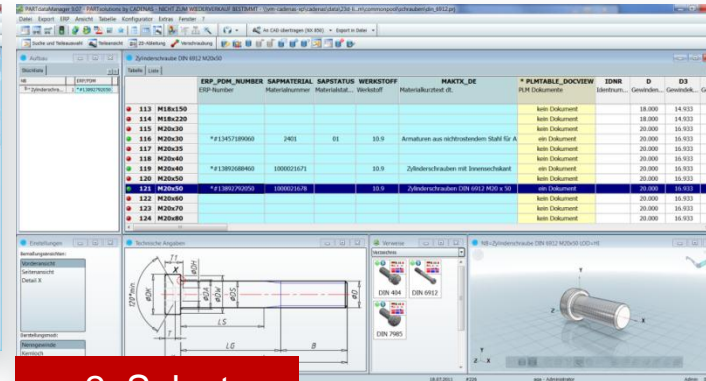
PARTdataManager 9.07 - PARTsolutions by CADENAS - NICHT ZUM WEITERVERKAUF BESTIMMT

Datei Export ERP Ansicht Tabelle Konfigurator Extras Fenster ?

Suche und Teileauswahl | Teileansicht | 2D-Ableitung | Verschraubung

Ins CAD übertragen [NX 850] | Export in Datei

Aufbau

Stückliste

| Nr | ERP_PDM |
|---|---|
| Zylinderschra... | *#13892792050 |

Zylinderschraube DIN 6912 M20x50

Tabelle | Liste

| | | ERP_PDM_NUMBER ERP-Nummer | SAPMATERIAL Materialnummer | SAPSTATUS Materialstat... | WERKSTOFF Werkstoff | MAKTX_DE Materialkurztext dt. | * PLMTABLE_DOCVIEW PLM Dokumente | IDNR Identnum... | D Gewinden... | D3 Gewindek... |
|---|---|---|---|---|---|---|---|---|---|---|
| 113 | M18x150 | | | | | | kein Dokument | | 18.000 | 14.933 |
| 114 | M18x220 | | | | | | kein Dokument | | 18.000 | 14.933 |
| 115 | M20x30 | | | | | | kein Dokument | | 20.000 | 16.933 |
| 116 | M20x30 | *#13457189060 | 2401 | 01 | 10.9 | Armaturen aus nichtrostendem Stahl für A | ein Dokument | | 20.000 | 16.933 |
| 117 | M20x35 | | | | | | kein Dokument | | 20.000 | 16.933 |
| 118 | M20x40 | | | | | | kein Dokument | | 20.000 | 16.933 |
| 119 | M20x40 | *#13892688460 | 1000021671 | | 10.9 | Zylinderschrauben mit Innensechskant | ein Dokument | | 20.000 | 16.933 |
| 120 | M20x50 | | | | | | kein Dokument | | 20.000 | 16.933 |
| 121 | M20x50 | *#13892792050 | 1000021678 | | 10.9 | Zylinderschrauben DIN 6912 M20 x 50 | kein Dokument | | 20.000 | 16.933 |
| 122 | M20x60 | | | | | | kein Dokument | | 20.000 | 16.933 |
| 123 | M20x70 | | | | | | kein Dokument | | 20.000 | 16.933 |
| 124 | M20x80 | | | | | | kein Dokument | | 20.000 | 16.933 |

Einstellungen

Vorderansicht
Seitenansicht
Detail X

Neingewinde
Kernloch

Technische Angaben

Verweise

DIN 404
DIN 6912
DIN 7985

NB=Zylinderschraube DIN 6912 M20x50 (ID=9)

2. Schritt